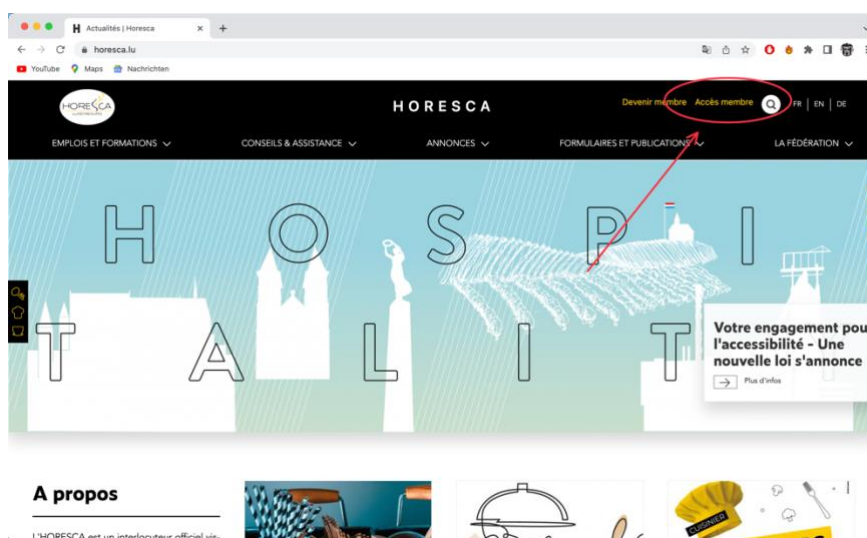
Actualités | Horesca
horesca.lu
YouTube Maps Nachrichten

HORESCA LUXEMBOURG
HORESCA
Devenir membre Accès membre FR | EN | DE
EMPLOIS ET FORMATIONS
CONSEILS & ASSISTANCE
ANNONCES
FORMULAIRES ET PUBLICATIONS
LA FÉDÉRATION

H O S P I
T A L I T

Votre engagement pou l'accessibilité - Une nouvelle loi s'annonce
Plus d'infos

A propos
L'HORESCA est un interlocuteur officiel vis-

CUISINIER